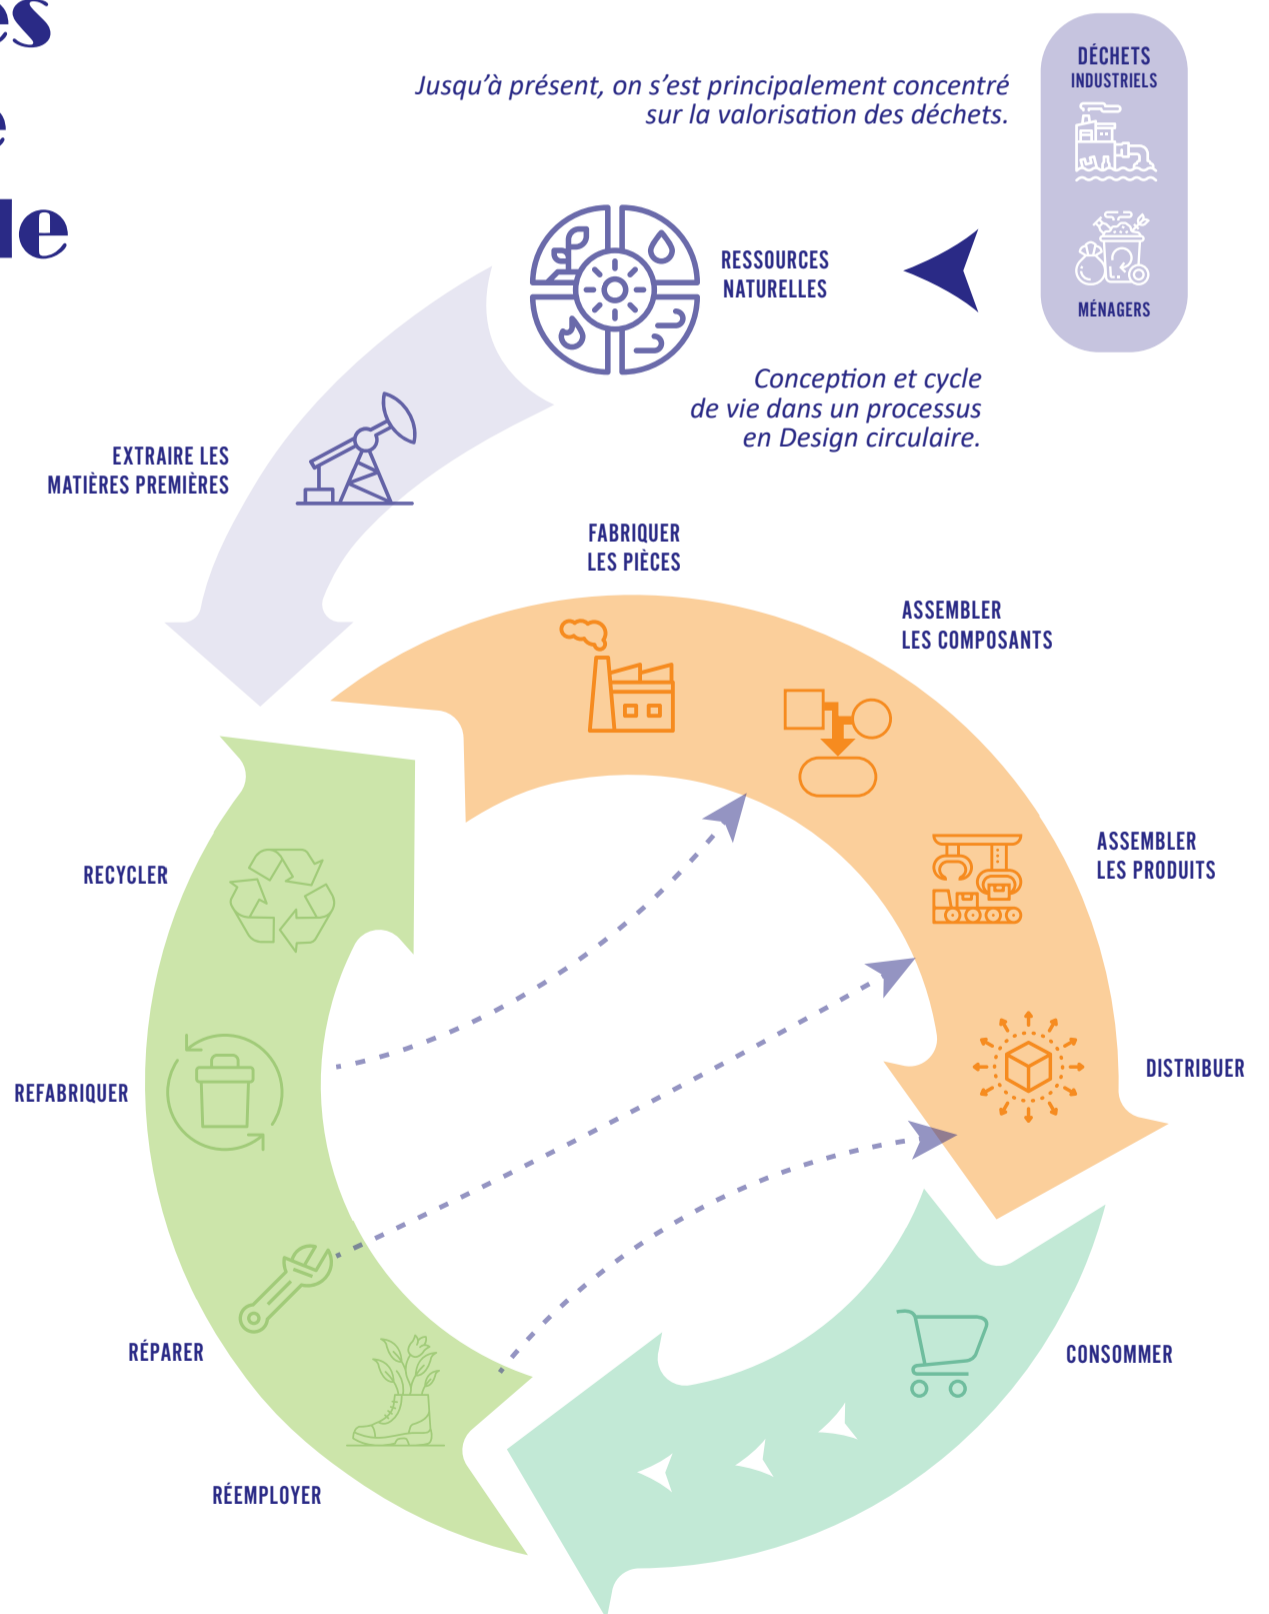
es
e
le

Jusqu'à présent, on s'est principalement concentré sur la valorisation des déchets.

DÉCHETS INDUSTRIELS

MÉNAGERS

RESSOURCES NATURELLES

Conception et cycle de vie dans un processus en Design circulaire.

EXTRAIRE LES MATIÈRES PREMIÈRES

FABRIQUER LES PIÈCES

ASSEMBLER LES COMPOSANTS

ASSEMBLER LES PRODUITS

DISTRIBUER

CONSOMMER

RECYCLER

REFABRIQUER

RÉPARER

RÉEMPLOYER